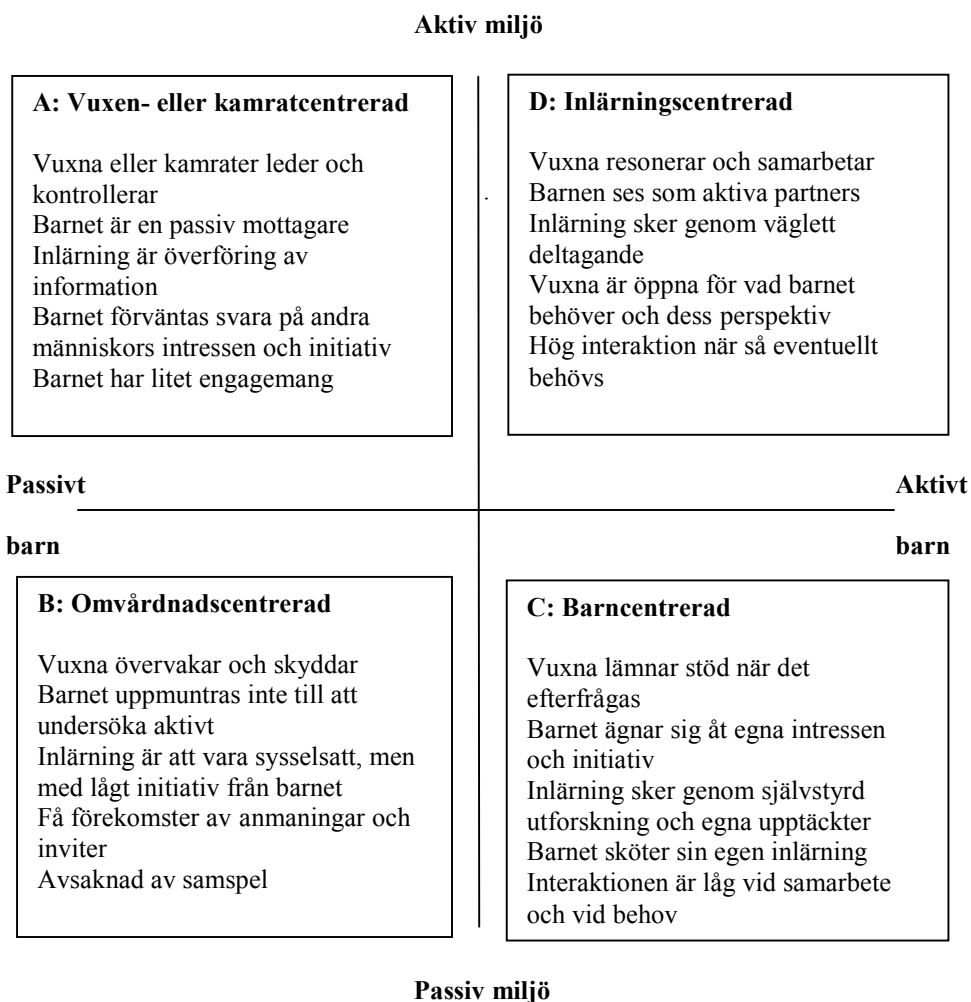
**Aktiv miljö**

**A: Vuxen- eller kamratcentrerad**

Vuxna eller kamrater leder och kontrollerar
Barnet är en passiv mottagare
Inlärning är överföring av information
Barnet förväntas svara på andra människors intressen och initiativ
Barnet har litet engagemang

**D: Inlärningscentrerad**

Vuxna resonerar och samarbetar
Barnen ses som aktiva partners
Inlärning sker genom väglett deltagande
Vuxna är öppna för vad barnet behöver och dess perspektiv
Hög interaktion när så eventuellt behövs

**Passivt barn**

**Aktivt barn**

**B: Omvårdnadscentrerad**

Vuxna övervakar och skyddar
Barnet uppmuntras inte till att undersöka aktivt
Inlärning är att vara sysselsatt, men med lågt initiativ från barnet
Få förekomster av anmaningar och inviter
Avsaknad av samspel

**C: Barncentrerad**

Vuxna lämnar stöd när det efterfrågas
Barnet ägnar sig åt egna intressen och initiativ
Inlärning sker genom självstyrd utforskning och egna upptäckter
Barnet sköter sin egen inlärning
Interaktionen är låg vid samarbete och vid behov

**Passiv miljö**